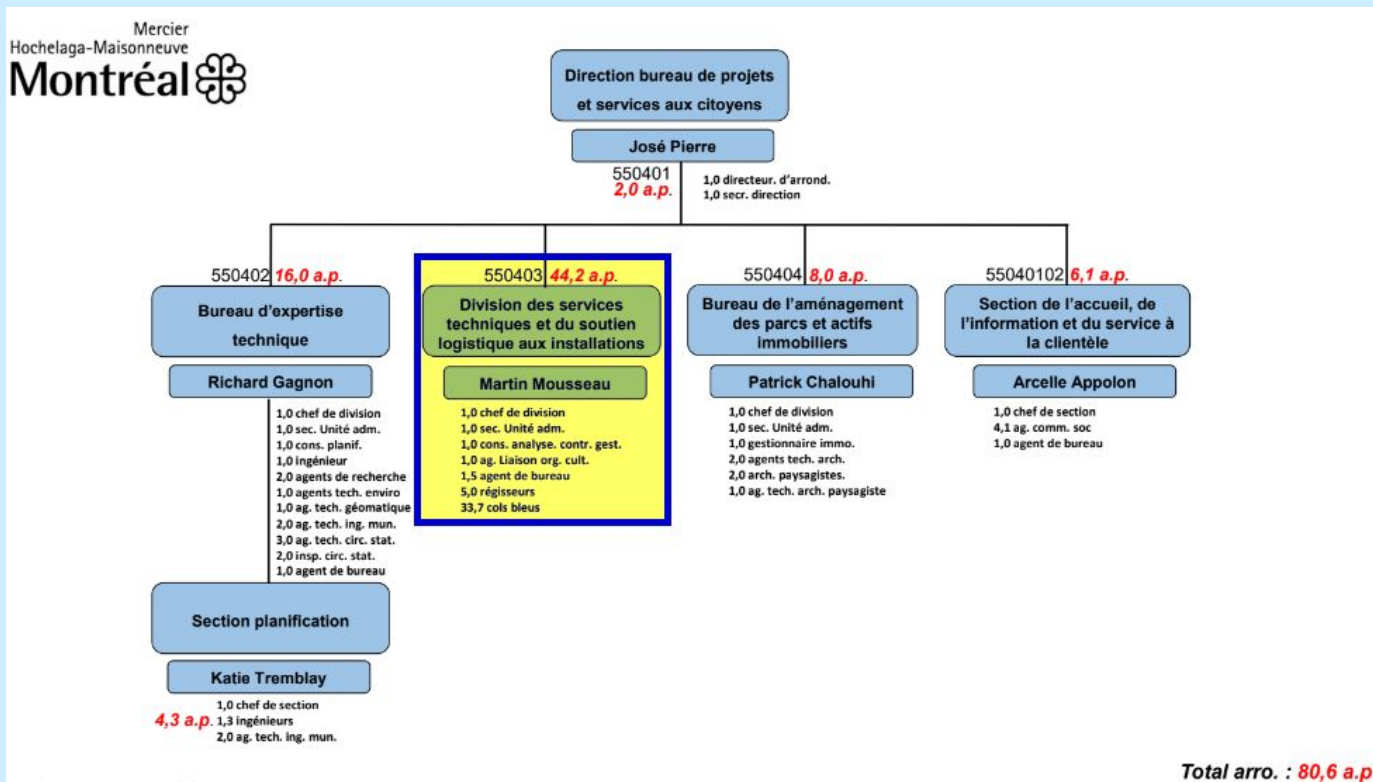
Mercier
Hochelaga-Maisonneuve
Montréal

Direction bureau de projets et services aux citoyens

José Pierre

550401
2,0 a.p.

1,0 directeur. d'arrond.
1,0 secr. direction

550402 16,0 a.p.

Bureau d'expertise technique

Richard Gagnon

1,0 chef de division
1,0 sec. Unité adm.
1,0 cons. planif.
1,0 ingénieur
2,0 agents de recherche
1,0 agents tech. enviro
1,0 ag. tech. géomatique
2,0 ag. tech. ing. mun.
3,0 ag. tech. circ. stat.
2,0 insp. circ. stat.
1,0 agent de bureau

Section planification

Katie Tremblay

4,3 a.p.

1,0 chef de section
1,3 ingénieurs
2,0 ag. tech. ing. mun.

550403 44,2 a.p.

Division des services techniques et du soutien logistique aux installations

Martin Mousseau

1,0 chef de division
1,0 sec. Unité adm.
1,0 cons. analyse. contr. gest.
1,0 ag. Liaison org. cult.
1,5 agent de bureau
5,0 régisseurs
33,7 cols bleus

550404 8,0 a.p.

Bureau de l'aménagement des parcs et actifs immobiliers

Patrick Chalouhi

1,0 chef de division
1,0 sec. Unité adm.
1,0 gestionnaire immo.
2,0 agents tech. arch.
2,0 arch. paysagistes.
1,0 ag. tech. arch. paysagiste

55040102 6,1 a.p.

Section de l'accueil, de l'information et du service à la clientèle

Arcelle Appolon

1,0 chef de section
4,1 ag. comm. soc
1,0 agent de bureau

Total arro. : 80,6 a.p